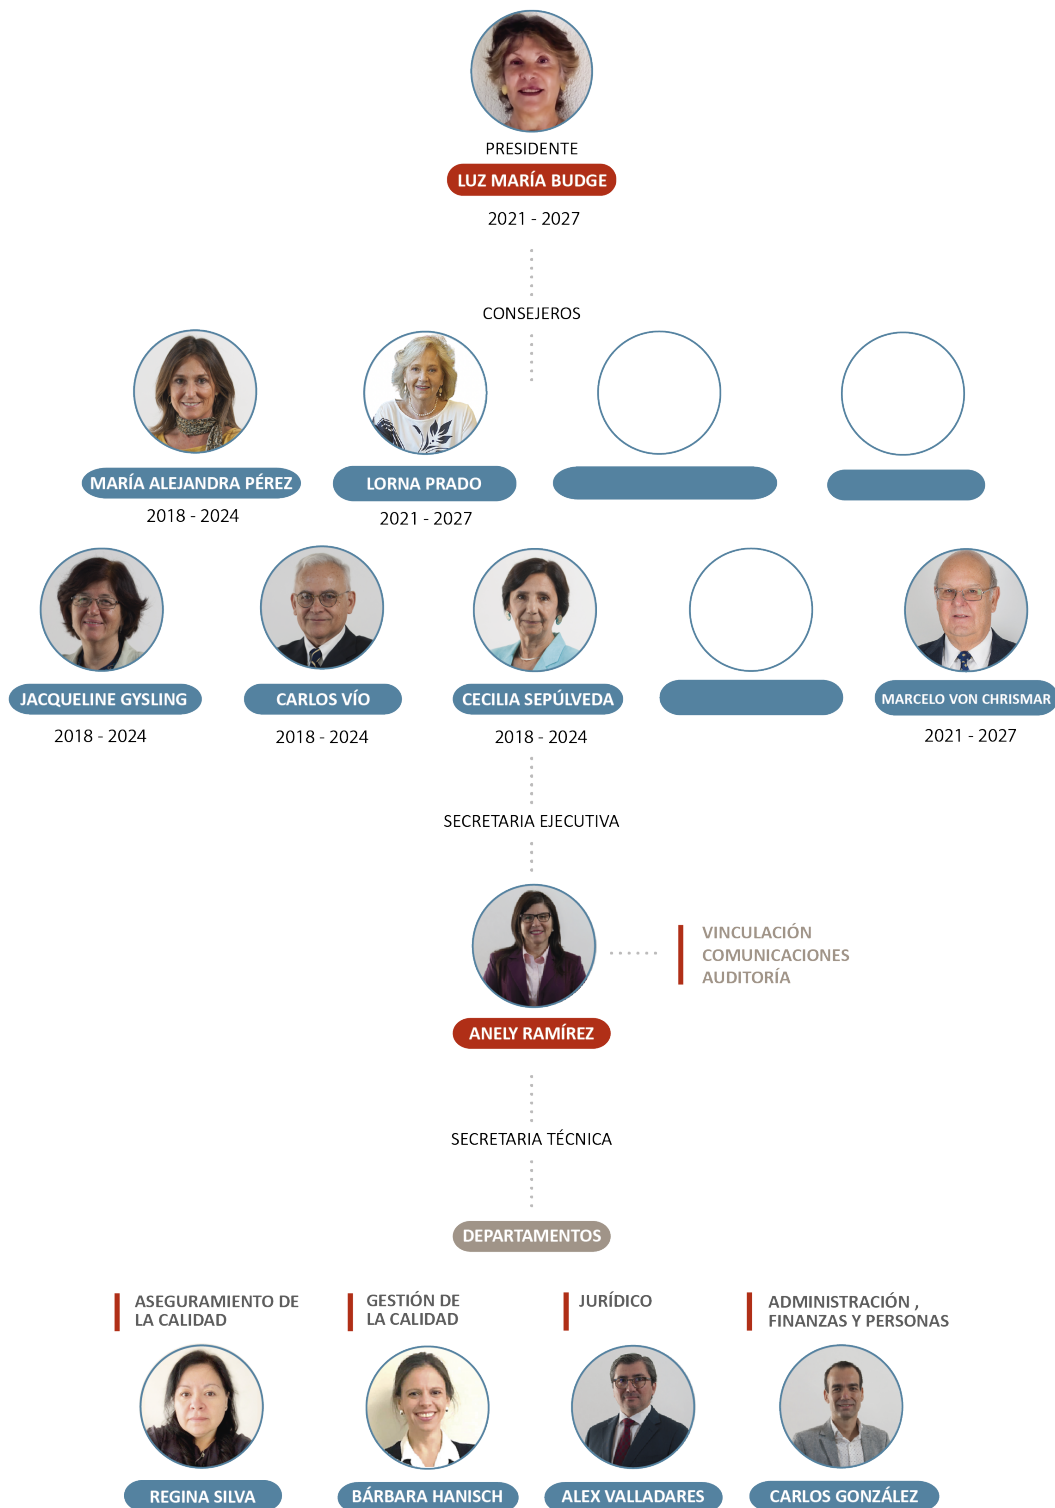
PRESIDENTE
LUZ MARÍA BUDGE
2021 - 2027

CONSEJEROS

MARÍA ALEJANDRA PÉREZ
2018 - 2024

LORNA PRADO
2021 - 2027

JACQUELINE GYSLING
2018 - 2024

CARLOS VÍO
2018 - 2024

CECILIA SEPÚLVEDA
2018 - 2024

MARCELO VON CHRISMAR
2021 - 2027

SECRETARIA EJECUTIVA

VINCULACIÓN
COMUNICACIONES
AUDITORÍA

ANELY RAMÍREZ

SECRETARIA TÉCNICA

DEPARTAMENTOS

ASEGURAMIENTO DE LA CALIDAD

GESTIÓN DE LA CALIDAD

JURÍDICO

ADMINISTRACIÓN , FINANZAS Y PERSONAS

REGINA SILVA

BÁRBARA HANISCH

ALEX VALLADARES

CARLOS GONZÁLEZ